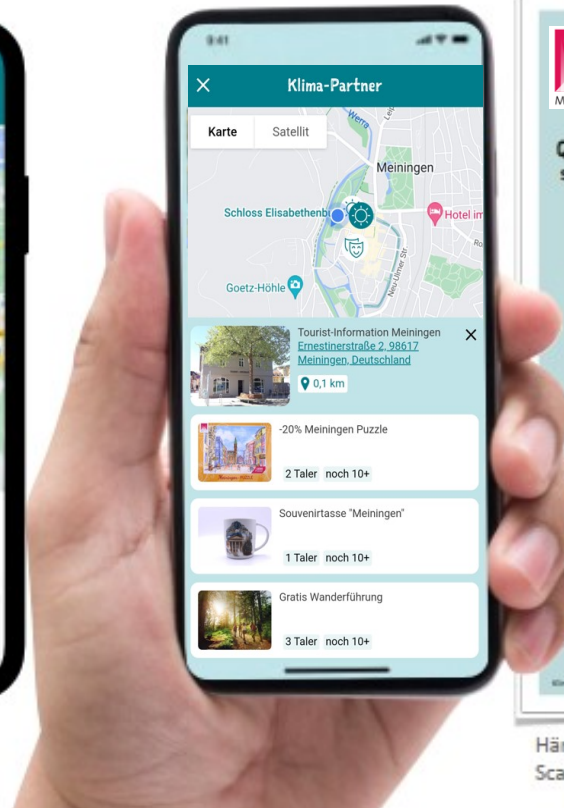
9:41

Klima-Partner

Karte Satellit

Werra

Meiningen

Schloss Elisabethenb

Hotel im

Goetz-Höhle

Neu-Ulmer Str.

Tourist-Information Meiningen
Ernestinerstraße 2, 98617 Meiningen, Deutschland
0,1 km

-20% Meiningen Puzzle
2 Taler noch 10+

Souvenirtasse "Meiningen"
1 Taler noch 10+

Gratis Wanderführung
3 Taler noch 10+

Här
Sca